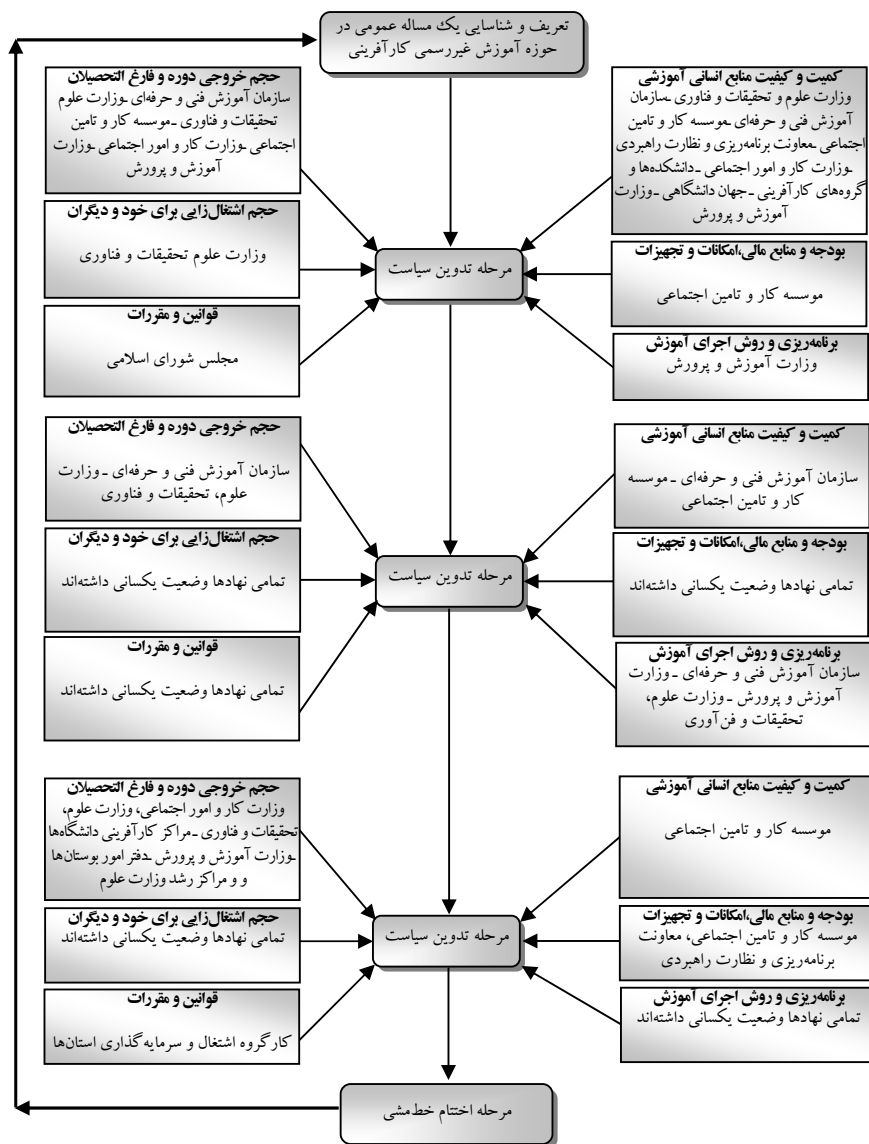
تعریف و شناسایی یک مساله عمومی در حوزه آموزش غیررسمی کارآفرینی

کمیت و کیفیت منابع انسانی آموزشی
وزارت علوم و تحقیقات و فناوری و وزارت آموزش فنی و حرفه‌ای ـسازمان آموزش فنی و حرفه‌ای ـموسسه کار و تامین اجتماعی ـمعاونت برنامه‌ریزی و نظارت راهبردی ـوزارت کار و امور اجتماعی ـدانشکده‌ها و گروه‌های کارآفرینی ـجهان دانشگاهی ـوزارت آموزش و پرورش

حجم خروجی دوره و فارغ التحصیلان
سازمان آموزش فنی و حرفه‌ای ـوزارت علوم تحقیقات و فناوری ـموسسه کار و تامین اجتماعی ـوزارت کار و امور اجتماعی ـوزارت آموزش و پرورش

حجم اشتغال‌زایی برای خود و دیگران
وزارت علوم تحقیقات و فناوری

مرحله تدوین سیاست

بودجه و منابع مالی،امکانات و تجهیزات
موسسه کار و تامین اجتماعی

قوانین و مقررات
مجلس شورای اسلامی

برنامه‌ریزی و روش اجرای آموزش
وزارت آموزش و پرورش

کمیت و کیفیت منابع انسانی آموزشی
سازمان آموزش فنی و حرفه‌ای ـموسسه کار و تامین اجتماعی

حجم خروجی دوره و فارغ التحصیلان
سازمان آموزش فنی و حرفه‌ای ـوزارت علوم، تحقیقات و فناوری

بودجه و منابع مالی،امکانات و تجهیزات
تمامی نهادها وضعیت یکسانی داشته‌اند

حجم اشتغال‌زایی برای خود و دیگران
تمامی نهادها وضعیت یکسانی داشته‌اند

مرحله تدوین سیاست

قوانین و مقررات
تمامی نهادها وضعیت یکسانی داشته‌اند

برنامه‌ریزی و روش اجرای آموزش
سازمان آموزش فنی و حرفه‌ای ـوزارت آموزش و پرورش ـوزارت علوم، تحقیقات و فن آوری

حجم خروجی دوره و فارغ التحصیلان
وزارت کار و امور اجتماعی، وزارت علوم، تحقیقات و فناوری ـمراکز کارآفرینی دانشگاه‌ها ـوزارت آموزش و پرورش ـدفتر امور بوستان‌ها و و مراکز رشد وزارت علوم

کمیت و کیفیت منابع انسانی آموزشی
موسسه کار و تامین اجتماعی

حجم اشتغال‌زایی برای خود و دیگران
تمامی نهادها وضعیت یکسانی داشته‌اند

مرحله تدوین سیاست

بودجه و منابع مالی،امکانات و تجهیزات
موسسه کار و تامین اجتماعی، معاونت برنامه‌ریزی و نظارت راهبردی

قوانین و مقررات
کارگروه اشتغال و سرمایه گذاری استان‌ها

برنامه‌ریزی و روش اجرای آموزش
تمامی نهادها وضعیت یکسانی داشته‌اند

مرحله اختتام خط‌مشی